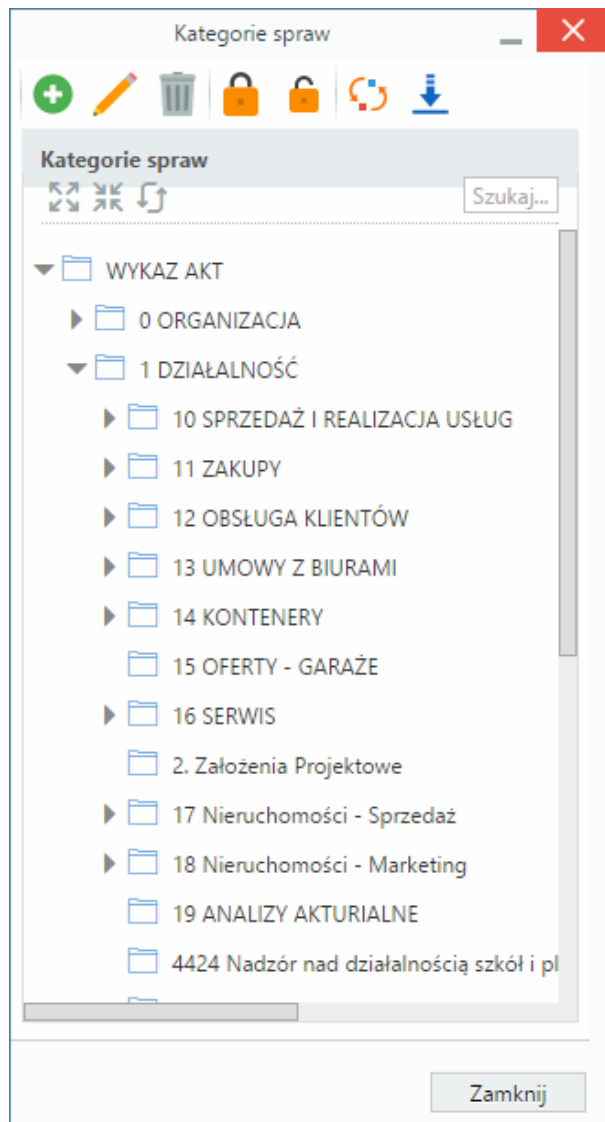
Kategorie spraw

Kategorie spraw

Szukaj...

WYKAZ AKT

0 ORGANIZACJA

1 DZIAŁALNOŚĆ

10 SPRZEDAŻ I REALIZACJA USŁUG

11 ZAKUPY

12 OBSŁUGA KLIENTÓW

13 UMOWY Z BIURAMI

14 KONTENERY

15 OFERTY - GARAŻE

16 SERWIS

2. Założenia Projektowe

17 Nieruchomości - Sprzedaż

18 Nieruchomości - Marketing

19 ANALIZY AKTURIALNE

4424 Nadzór nad działalnością szkół i pl

Zamknij